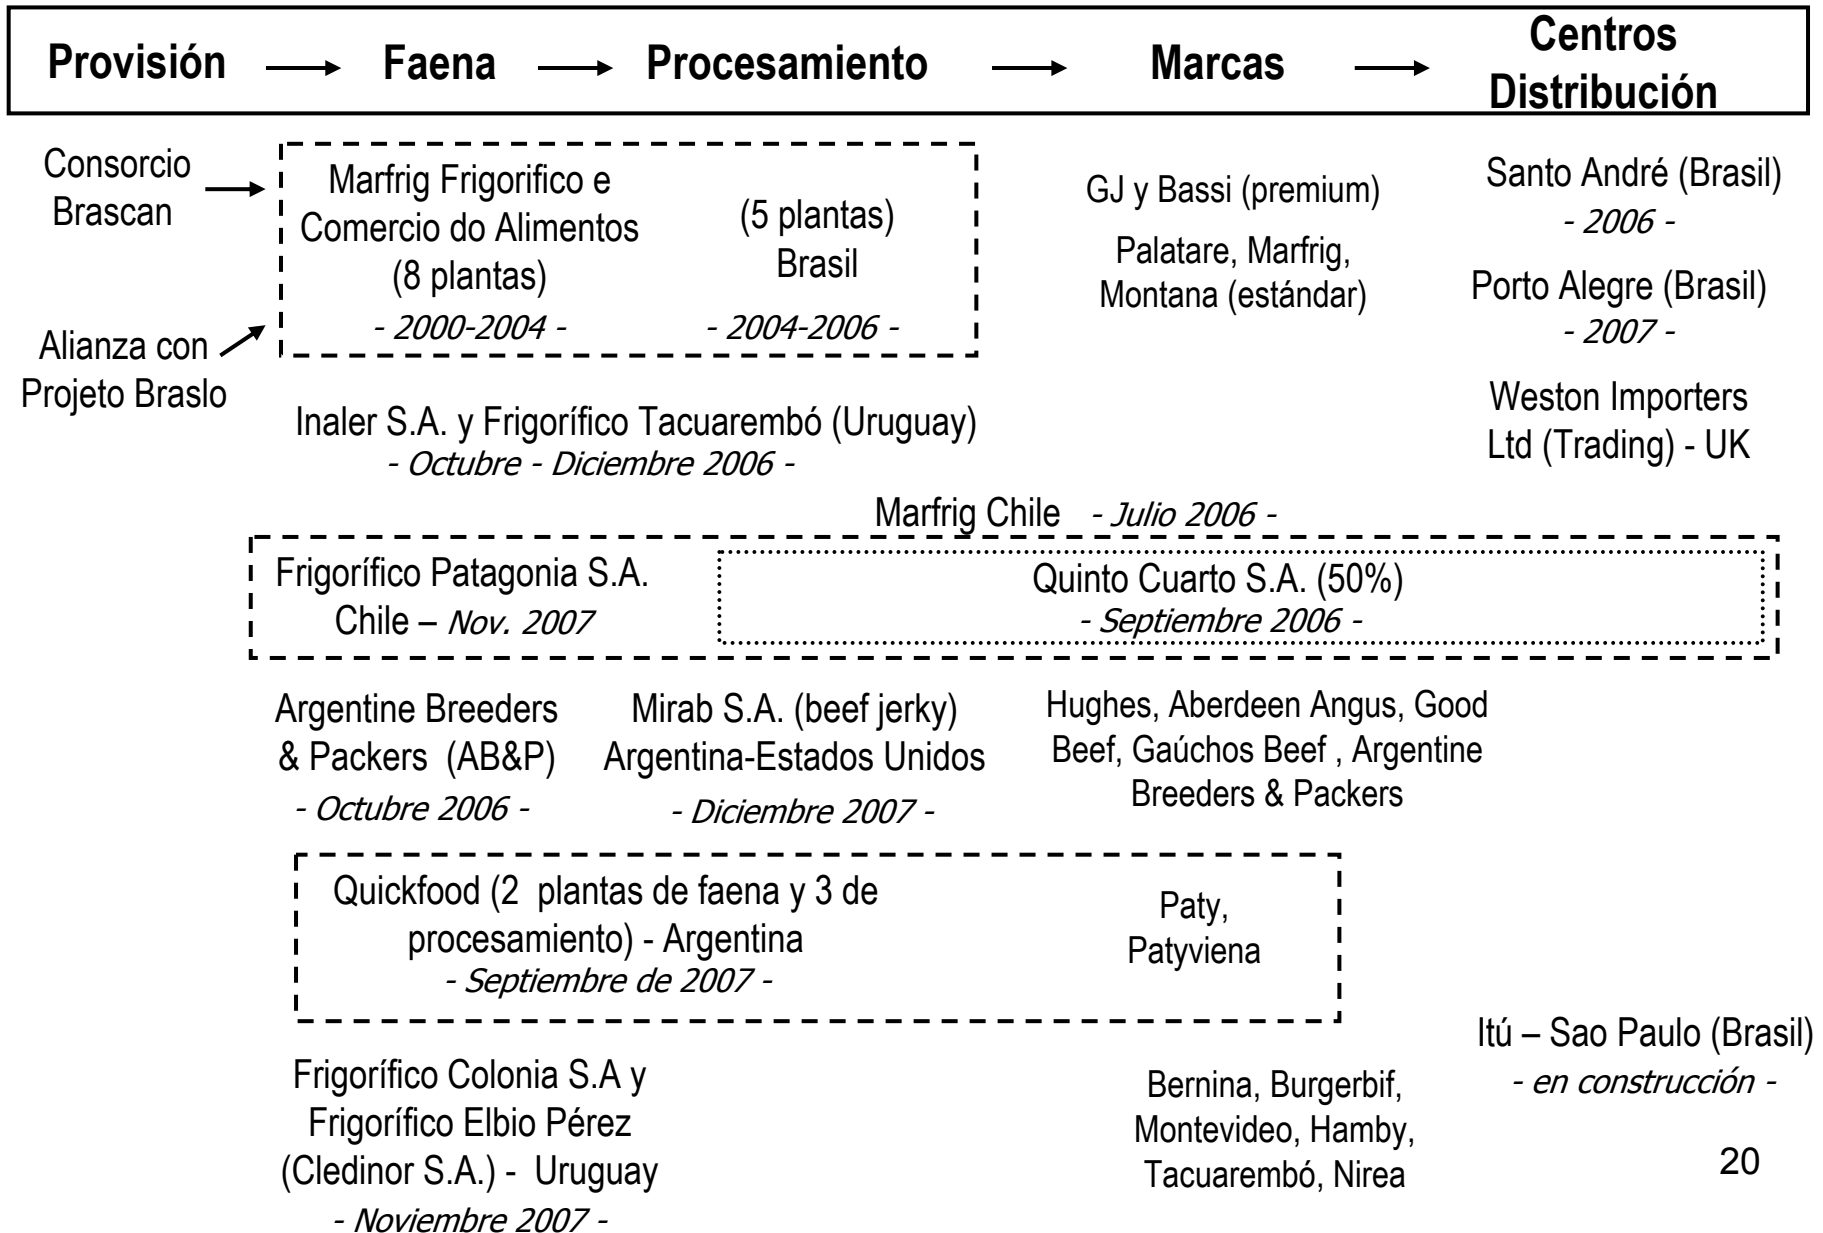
Provisión → Faena → Procesamiento → Marcas → Centros Distribución

Consorcio Brascan

Marfrig Frigorifico e Comercio do Alimentos (8 plantas)
- 2000-2004 -

(5 plantas) Brasil
- 2004-2006 -

GJ y Bassi (premium)

Palatare, Marfrig, Montana (estándar)

Santo André (Brasil)
- 2006 -

Porto Alegre (Brasil)
- 2007 -

Alianza con Projeto Braslo

Inaler S.A. y Frigorífico Tacuarembó (Uruguay)
- Octubre - Diciembre 2006 -

Weston Importers Ltd (Trading) - UK

Marfrig Chile - Julio 2006 -

Frigorífico Patagonia S.A. Chile – Nov. 2007

Quinto Cuarto S.A. (50%)
- Septiembre 2006 -

Argentine Breeders & Packers (AB&P)
- Octubre 2006 -

Mirab S.A. (beef jerky) Argentina-Estados Unidos
- Diciembre 2007 -

Hughes, Aberdeen Angus, Good Beef, Gaúchos Beef , Argentine Breeders & Packers

Quickfood (2 plantas de faena y 3 de procesamiento) - Argentina
- Septiembre de 2007 -

Paty, Patyviena

Itú – Sao Paulo (Brasil)
- en construcción -

Frigorífico Colonia S.A y Frigorífico Elbio Pérez (Cledinor S.A.) - Uruguay
- Noviembre 2007 -

Bernina, Burgerbif, Montevideo, Hamby, Tacuarembó, Nirea

20